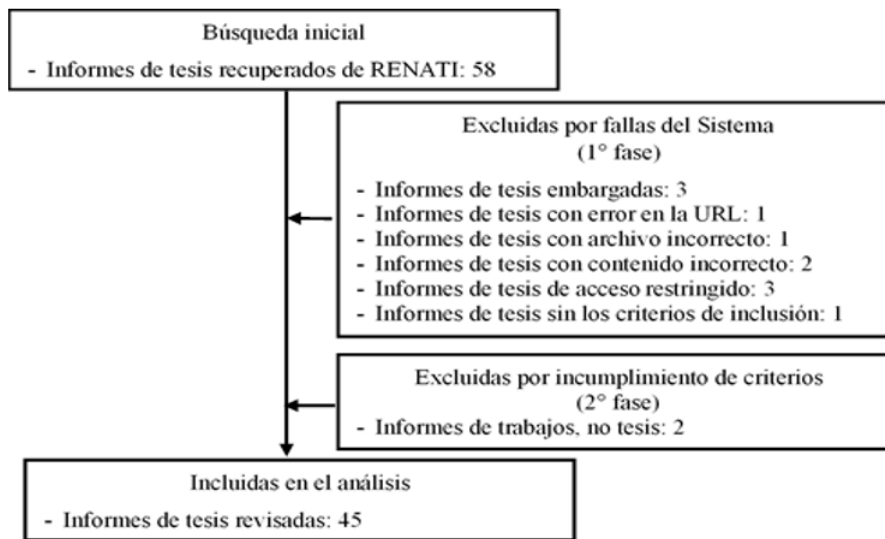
Búsqueda inicial
- Informes de tesis recuperados de RENATI: 58

Excluidas por fallas del Sistema
(1° fase)
- Informes de tesis embargadas: 3
- Informes de tesis con error en la URL: 1
- Informes de tesis con archivo incorrecto: 1
- Informes de tesis con contenido incorrecto: 2
- Informes de tesis de acceso restringido: 3
- Informes de tesis sin los criterios de inclusión: 1

Excluidas por incumplimiento de criterios
(2° fase)
- Informes de trabajos, no tesis: 2

Incluidas en el análisis
- Informes de tesis revisadas: 45